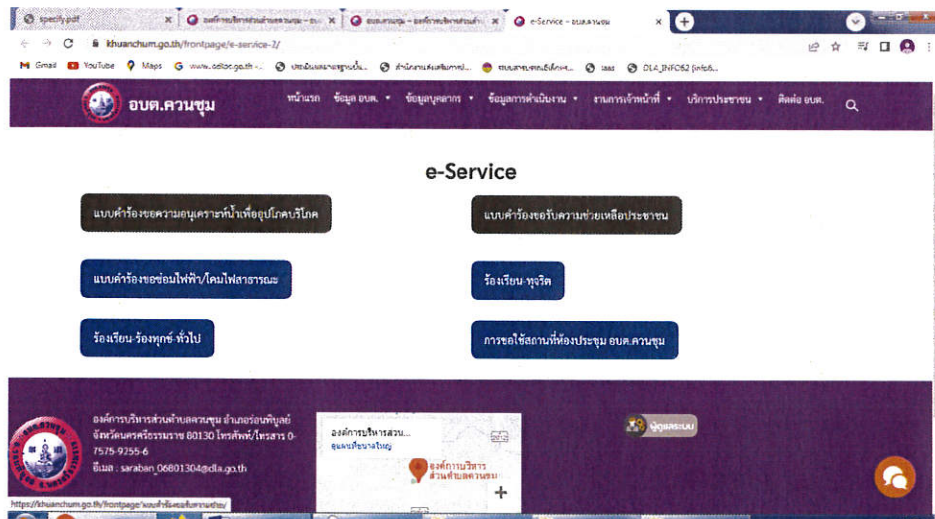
specify.pdf ×
องค์การบริหารส่วนตำบลควนชุม - อบ... ×
อบต.ควนชุม - องค์การบริหารส่วนตำ... ×
e-Service – อบต.ควนชุม ×
+

khuanchum.go.th/frontpage/e-service-2/

Gmail YouTube Maps www.odloc.go.th - ... ประเมินผลมาตรฐานขั้น... สำนักงานส่งเสริมการปก... ระบบสารสนเทศเพื่อการ... เลส DLA_INFO62 [info6...

อบต.ควนชุม
หน้าแรก ข้อมูล อบต. ▾ ข้อมูลบุคลากร ▾ ข้อมูลการดำเนินงาน ▾ งานการเจ้าหน้าที่ ▾ บริการประชาชน ▾ ติดต่อ อบต.

e-Service

แบบคำร้องขอความอนุเคราะห์น้ำเพื่ออุปโภคบริโภค
แบบคำร้องขอรับความช่วยเหลือประชาชน

แบบคำร้องขอซ่อมไฟฟ้า/โคมไฟสาธารณะ
ร้องเรียน-ทุจริต

ร้องเรียน-ร้องทุกข์-ทั่วไป
การขอใช้สถานที่ห้องประชุม อบต.ควนชุม

องค์การบริหารส่วนตำบลควนชุม อำเภอร่อนพิบูลย์ จังหวัดนครศรีธรรมราช 80130 โทรศัพท์/โทรสาร 0-7575-9255-6
อีเมล : saraban_06801304@dla.go.th

องค์การบริหารสวน...
ดูแผนที่ขนาดใหญ่
องค์การบริหาร ส่วนตำบลควนชุม

ผู้ดูแลระบบ

https://khuanchum.go.th/frontpage/แบบคำร้องขอรับความช่วย